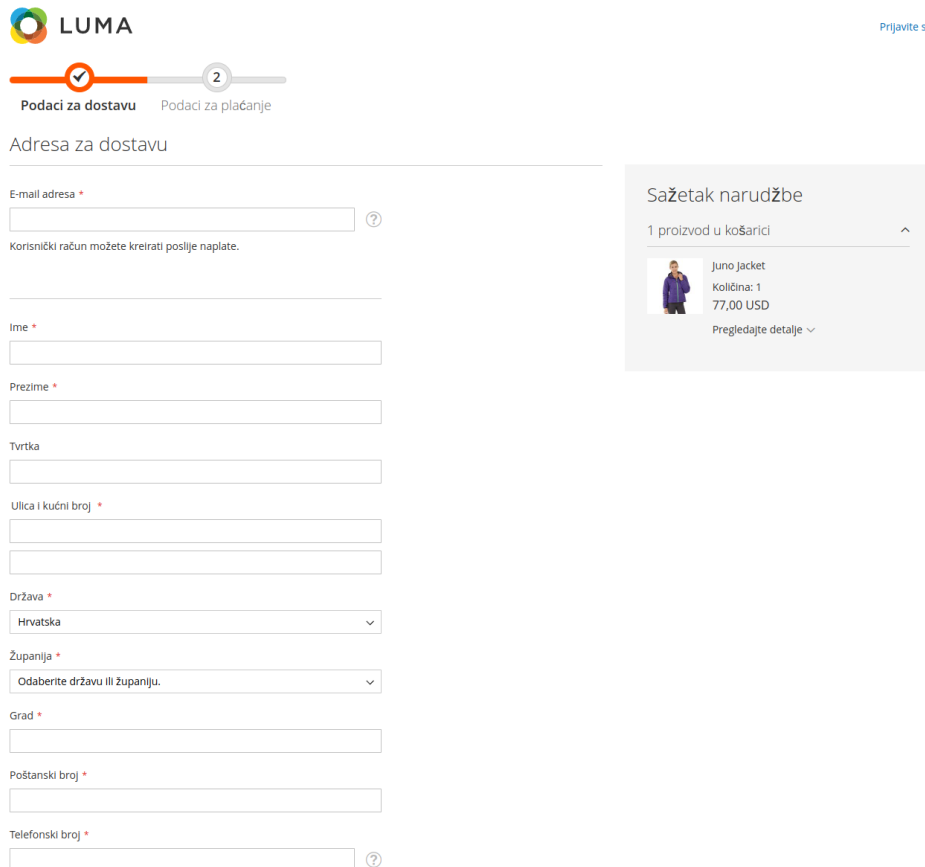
LUMA

Prijavite s

2

Podaci za dostavu Podaci za plaćanje

Adresa za dostavu

E-mail adresa *

?

Korisnički račun možete kreirati poslije naplate.

Ime *

Prezime *

Tvrtka

Ulica i kućni broj *

Država *

Hrvatska

Županija *

Odaberite državu ili županiju.

Grad *

Poštanski broj *

Telefonski broj *

?

Sažetak narudžbe

1 proizvod u košarici

Juno Jacket

Količina: 1

77,00 USD

Pregledajte detalje